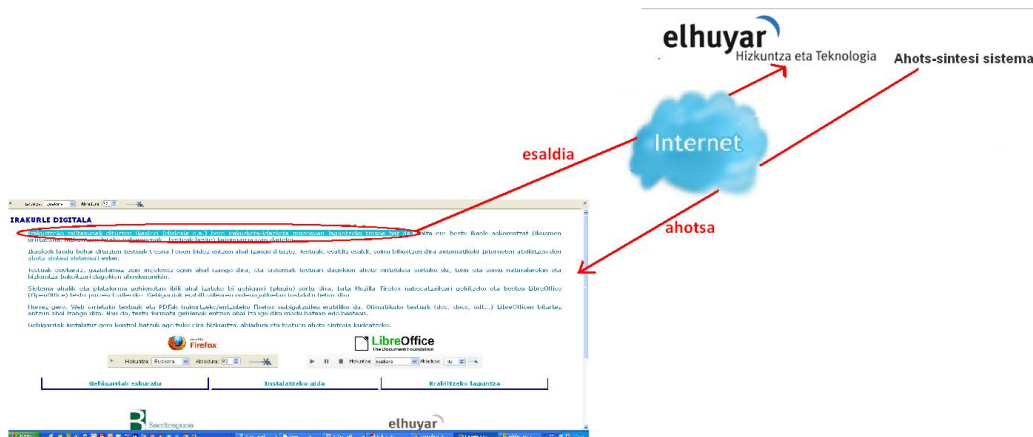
elhuyar
Hizkuntza eta Teknologia

Ahots-sintesi sistema

Internet

esaldia

ahotsa

IRAKURLE DIGITALA

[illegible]

Hizkuntza Euskara Abiadura 92

Firefox

LibreOffice
The Document Foundation

Gehigarriak eskuratu

Instalatzeko gida

Erabiltzeko laguntza

elhuyar